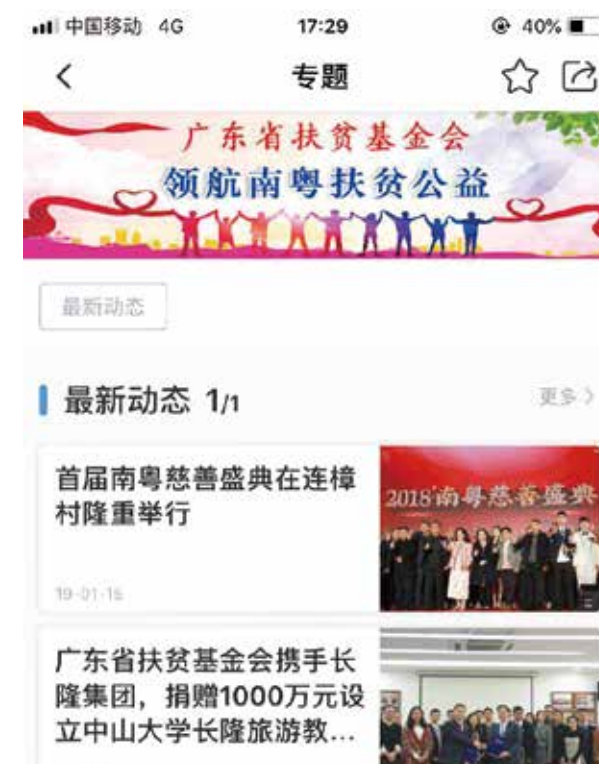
中国移动 4G
17:29
40%

专题

广东省扶贫基金会
领航南粤扶贫公益

最新动态

最新动态 1/1
更多 >

首届南粤慈善盛典在连樟村隆重举行
2018南粤慈善盛典
19-01-15

广东省扶贫基金会携手长隆集团，捐赠1000万元设立中山大学长隆旅游教...